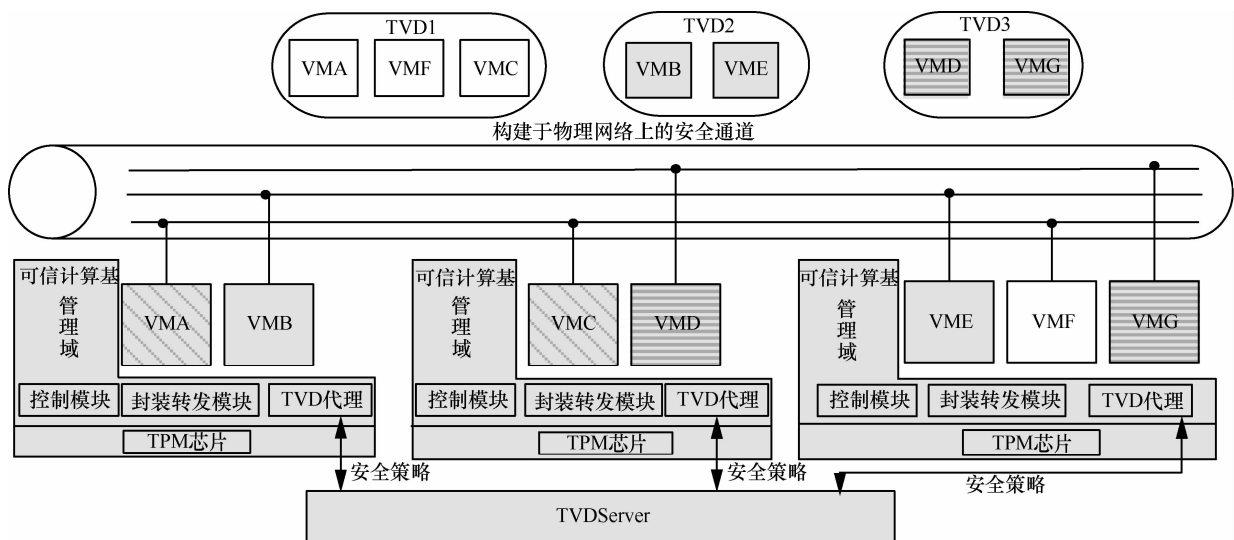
TVD1
VMA VMF VMC

TVD2
VMB VME

TVD3
VMD VMG

构建于物理网络上的安全通道

可信计算基
管理域
VMA VMB
控制模块 封装转发模块 TVD代理
TPM芯片

可信计算基
管理域
VMC VMD
控制模块 封装转发模块 TVD代理
TPM芯片

可信计算基
管理域
VME VMF VMG
控制模块 封装转发模块 TVD代理
TPM芯片

安全策略
安全策略
安全策略

TVDServer